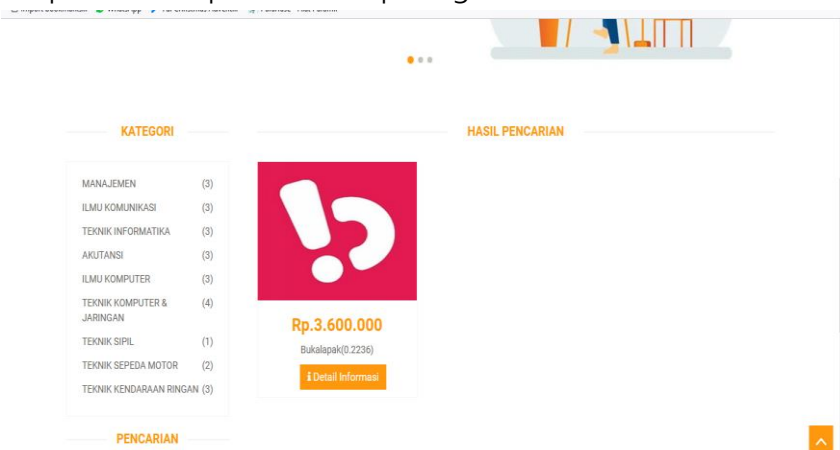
KATEGORI

HASIL PENCARIAN

MANAJEMEN (3)
ILMU KOMUNIKASI (3)
TEKNIK INFORMATIKA (3)
AKUTANSI (3)
ILMU KOMPUTER (3)
TEKNIK KOMPUTER & JARINGAN (4)
TEKNIK SIPIL (1)
TEKNIK SEPEDA MOTOR (2)
TEKNIK KENDARAAN RINGAN (3)

Rp.3.600.000
Bukalapak(0.2236)
Detail Informasi

PENCARIAN